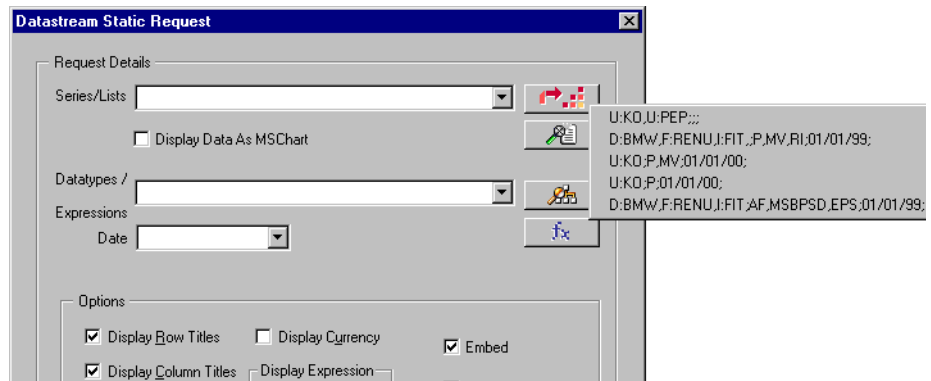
Datastream Static Request

Request Details

Series/Lists

Display Data As MSChart

Datatypes / Expressions

Date

U:KO,U:PEP;;;

D:BMW,F:RENU,I:FIT,;P,MV,RI;01/01/99;

U:KO;P,MV;01/01/00;

U:KO;P;01/01/00;

D:BMW,F:RENU,I:FIT;AF,MSBPSD,EPS;01/01/99;

$f_x$

Options

Display Row Titles

Display Currency

Embed

Display Column Titles

Display Expression